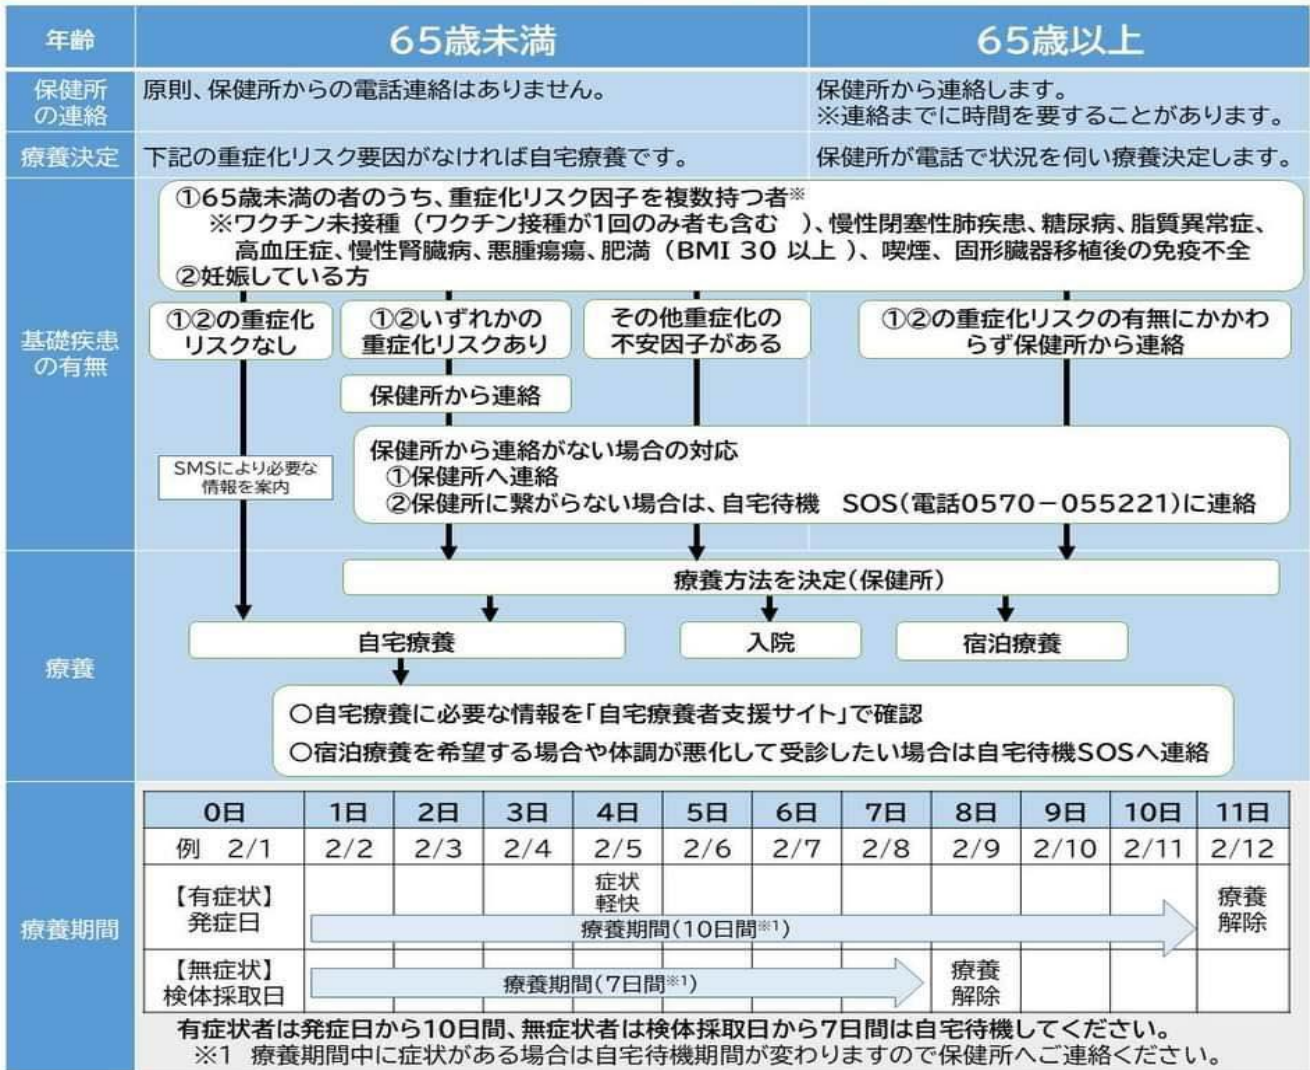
| 年齢 | 65歳未満 | 65歳以上 |
|---|---|---|
| 保健所の連絡 | 原則、保健所からの電話連絡はありません。 | 保健所から連絡します。※連絡までに時間を要することがあります。 |
| 療養決定 | 下記の重症化リスク要因がなければ自宅療養です。 | 保健所が電話で状況を伺い療養決定します。 |

基礎疾患の有無

①65歳未満の者のうち、重症化リスク因子を複数持つ者※
※ワクチン未接種（ワクチン接種が1回のみ者も含む　）、慢性閉塞性肺疾患、糖尿病、脂質異常症、高血圧症、慢性腎臓病、悪腫瘍瘍、肥満（BMI 30 以上 ）、喫煙、固形臓器移植後の免疫不全
②妊娠している方

①②の重症化リスクなし

①②いずれかの重症化リスクあり

その他重症化の不安因子がある

①②の重症化リスクの有無にかかわらず保健所から連絡

保健所から連絡

SMSにより必要な情報を案内

保健所から連絡がない場合の対応
①保健所へ連絡
②保健所に繋がらない場合は、自宅待機　SOS(電話0570－055221)に連絡

療養

療養方法を決定(保健所)

自宅療養

入院

宿泊療養

○自宅療養に必要な情報を「自宅療養者支援サイト」で確認
○宿泊療養を希望する場合や体調が悪化して受診したい場合は自宅待機SOSへ連絡

療養期間

| 0日 | 1日 | 2日 | 3日 | 4日 | 5日 | 6日 | 7日 | 8日 | 9日 | 10日 | 11日 |
|---|---|---|---|---|---|---|---|---|---|---|---|
| 例　2/1 | 2/2 | 2/3 | 2/4 | 2/5 | 2/6 | 2/7 | 2/8 | 2/9 | 2/10 | 2/11 | 2/12 |
| 【有症状】発症日 | 療養期間(10日間※1) | | | 症状軽快 | | | | | | | 療養解除 |
| 【無症状】検体採取日 | 療養期間(7日間※1) | | | | | | | 療養解除 | | | |

有症状者は発症日から10日間、無症状者は検体採取日から7日間は自宅待機してください。
※1　療養期間中に症状がある場合は自宅待機期間が変わりますので保健所へご連絡ください。